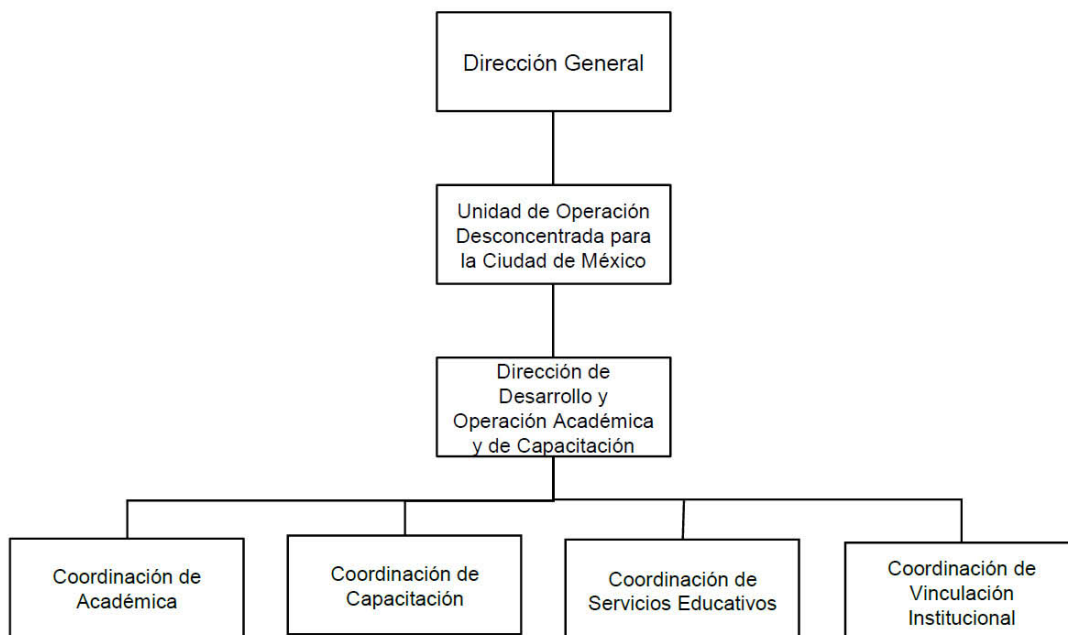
Dirección General

Unidad de Operación Desconcentrada para la Ciudad de México

Dirección de Desarrollo y Operación Académica y de Capacitación

Coordinación de Académica

Coordinación de Capacitación

Coordinación de Servicios Educativos

Coordinación de Vinculación Institucional